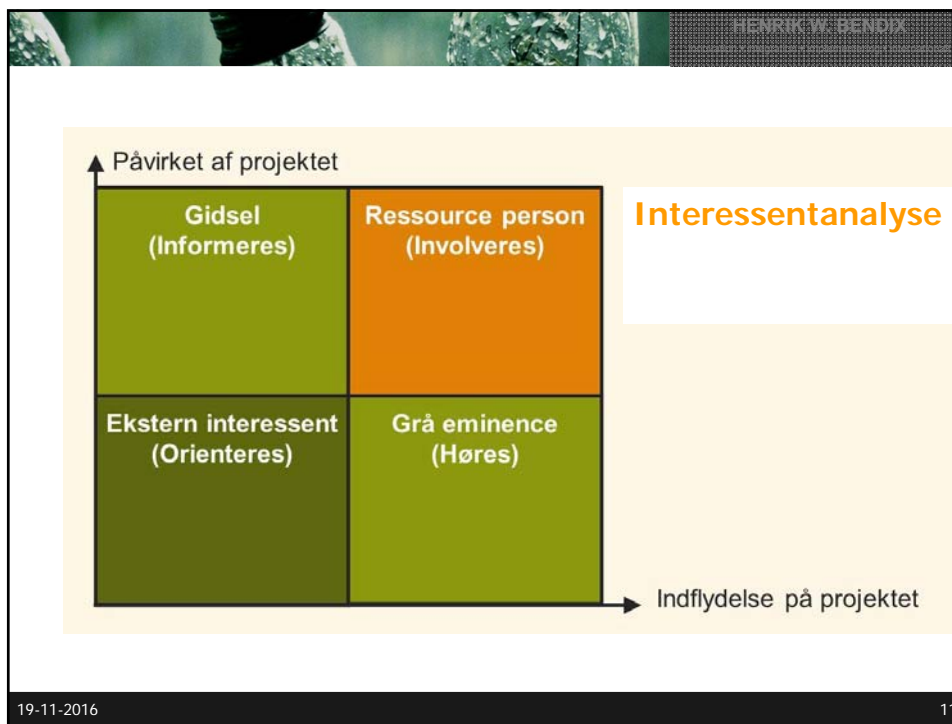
HENRIK W. BENDIX

Påvirket af projektet

| Gidsel (Informeres) | Ressource person (Involveres) |
|---|---|
| Ekstern interessent (Orienteres) | Grå eminence (Høres) |

Interessentanalyse

Indflydelse på projektet

19-11-2016

11